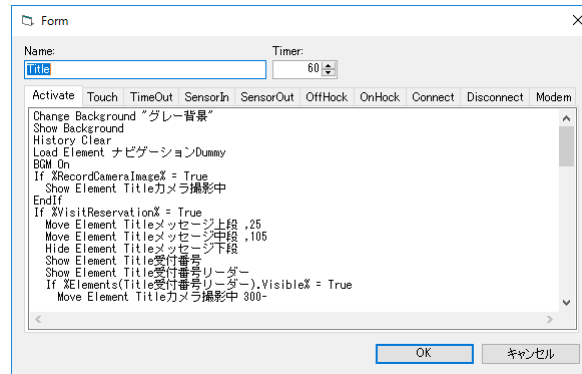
Form

Name:
Title
Timer:
60

Activate | Touch | TimeOut | SensorIn | SensorOut | OffHock | OnHock | Connect | Disconnect | Modem

Change Background "グレー背景"
Show Background
History Clear
Load Element ナビゲーションDummy
BGM On
If %RecordCameraImage% = True
 Show Element Titleカメラ撮影中
EndIf
If %VisitReservation% = True
 Move Element Titleメッセージ上段 ,25
 Move Element Titleメッセージ中段 ,105
 Hide Element Titleメッセージ下段
 Show Element Title受付番号
 Show Element Title受付番号リーダー
 If %Elements(Title受付番号リーダー).Visible% = True
  Move Element Titleカメラ撮影中 300-

OK
キャンセル